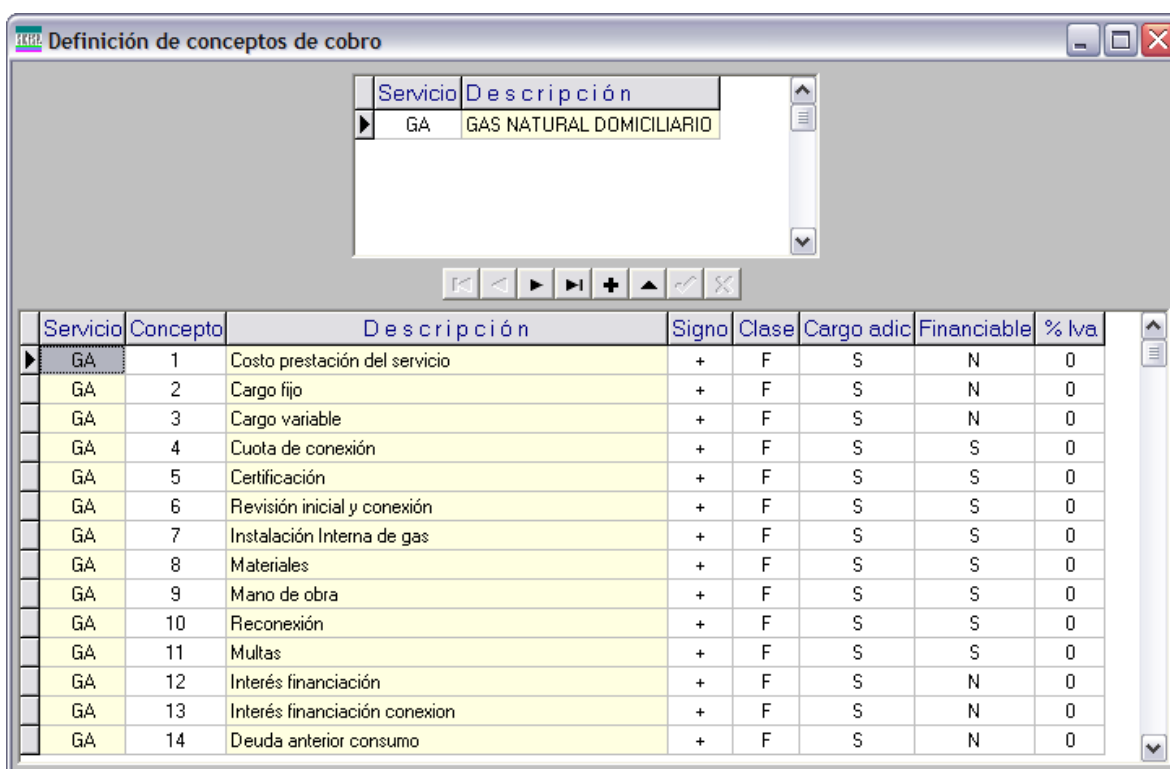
Definición de conceptos de cobro

| Servicio | Descripción |
|---|---|
| GA | GAS NATURAL DOMICILIARIO |

| Servicio | Concepto | Descripción | Signo | Clase | Cargo adic | Financiable | % Iva |
|---|---|---|---|---|---|---|---|
| GA | 1 | Costo prestación del servicio | + | F | S | N | 0 |
| GA | 2 | Cargo fijo | + | F | S | N | 0 |
| GA | 3 | Cargo variable | + | F | S | N | 0 |
| GA | 4 | Cuota de conexión | + | F | S | S | 0 |
| GA | 5 | Certificación | + | F | S | S | 0 |
| GA | 6 | Revisión inicial y conexión | + | F | S | S | 0 |
| GA | 7 | Instalación Interna de gas | + | F | S | S | 0 |
| GA | 8 | Materiales | + | F | S | S | 0 |
| GA | 9 | Mano de obra | + | F | S | S | 0 |
| GA | 10 | Reconexión | + | F | S | S | 0 |
| GA | 11 | Multas | + | F | S | S | 0 |
| GA | 12 | Interés financiación | + | F | S | N | 0 |
| GA | 13 | Interés financiación conexion | + | F | S | N | 0 |
| GA | 14 | Deuda anterior consumo | + | F | S | N | 0 |